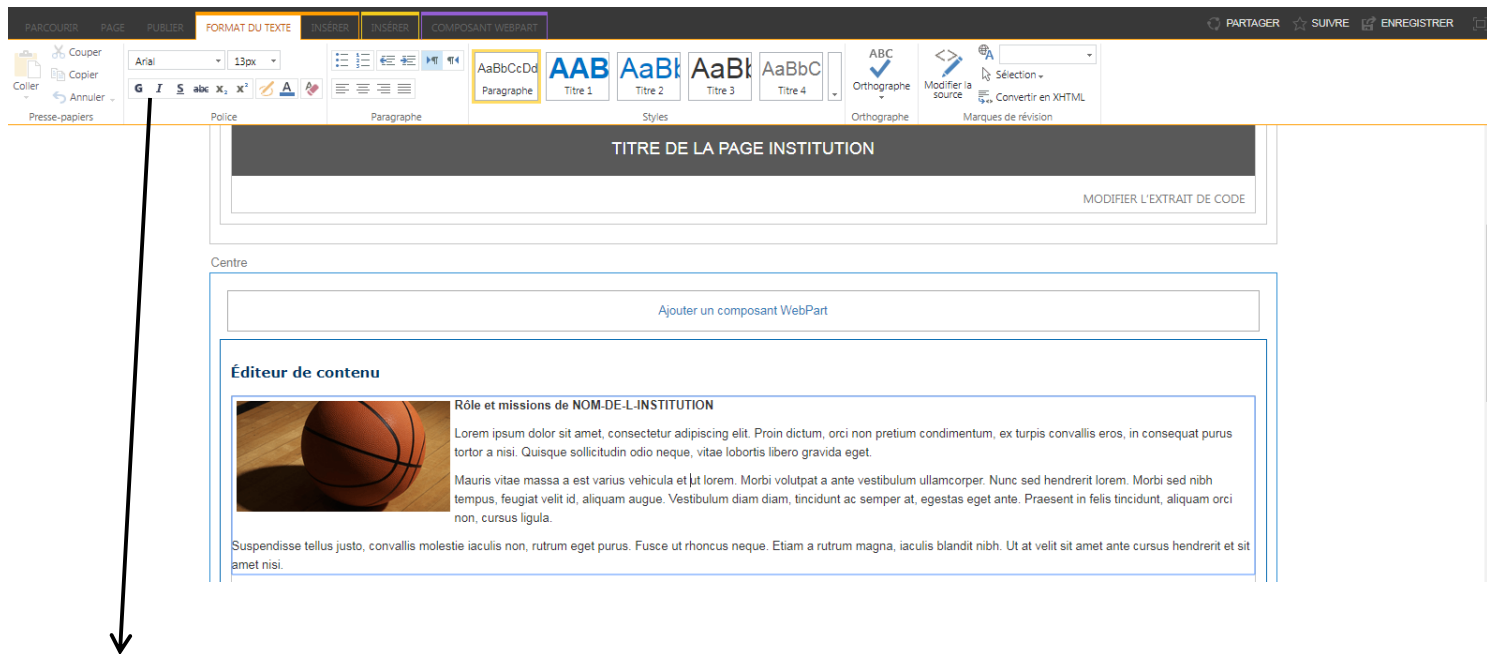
PARCOURIR PAGE PUBLIER FORMAT DU TEXTE INSÉRER INSÉRER COMPOSANT WEBPART PARTAGER SUIVRE ENREGISTRER

Coller Couper Copier Annuler
Presse-papiers

Arial 13px
G I S abc $x_2$ $x^2$ A
Police

Paragraphe

AaBbCcDd Paragraphe
AAB Titre 1
AaBb Titre 2
AaBb Titre 3
AaBbC Titre 4
Styles

ABC Orthographe
Orthographe

Modifier la source
Sélection
Convertir en XHTML
Marques de révision

TITRE DE LA PAGE INSTITUTION

MODIFIER L'EXTRAIT DE CODE

Centre

Ajouter un composant WebPart

Éditeur de contenu

Rôle et missions de NOM-DE-L-INSTITUTION

Lorem ipsum dolor sit amet, consectetur adipiscing elit. Proin dictum, orci non pretium condimentum, ex turpis convallis eros, in consequat purus tortor a nisi. Quisque sollicitudin odio neque, vitae lobortis libero gravida eget.

Mauris vitae massa a est varius vehicula et ut lorem. Morbi volutpat a ante vestibulum ullamcorper. Nunc sed hendrerit lorem. Morbi sed nibh tempus, feugiat velit id, aliquam augue. Vestibulum diam diam, tincidunt ac semper at, egestas eget ante. Praesent in felis tincidunt, aliquam orci non, cursus ligula.

Suspendisse tellus justo, convallis molestie iaculis non, rutrum eget purus. Fusce ut rhoncus neque. Etiam a rutrum magna, iaculis blandit nibh. Ut at velit sit amet ante cursus hendrerit et sit amet nisi.